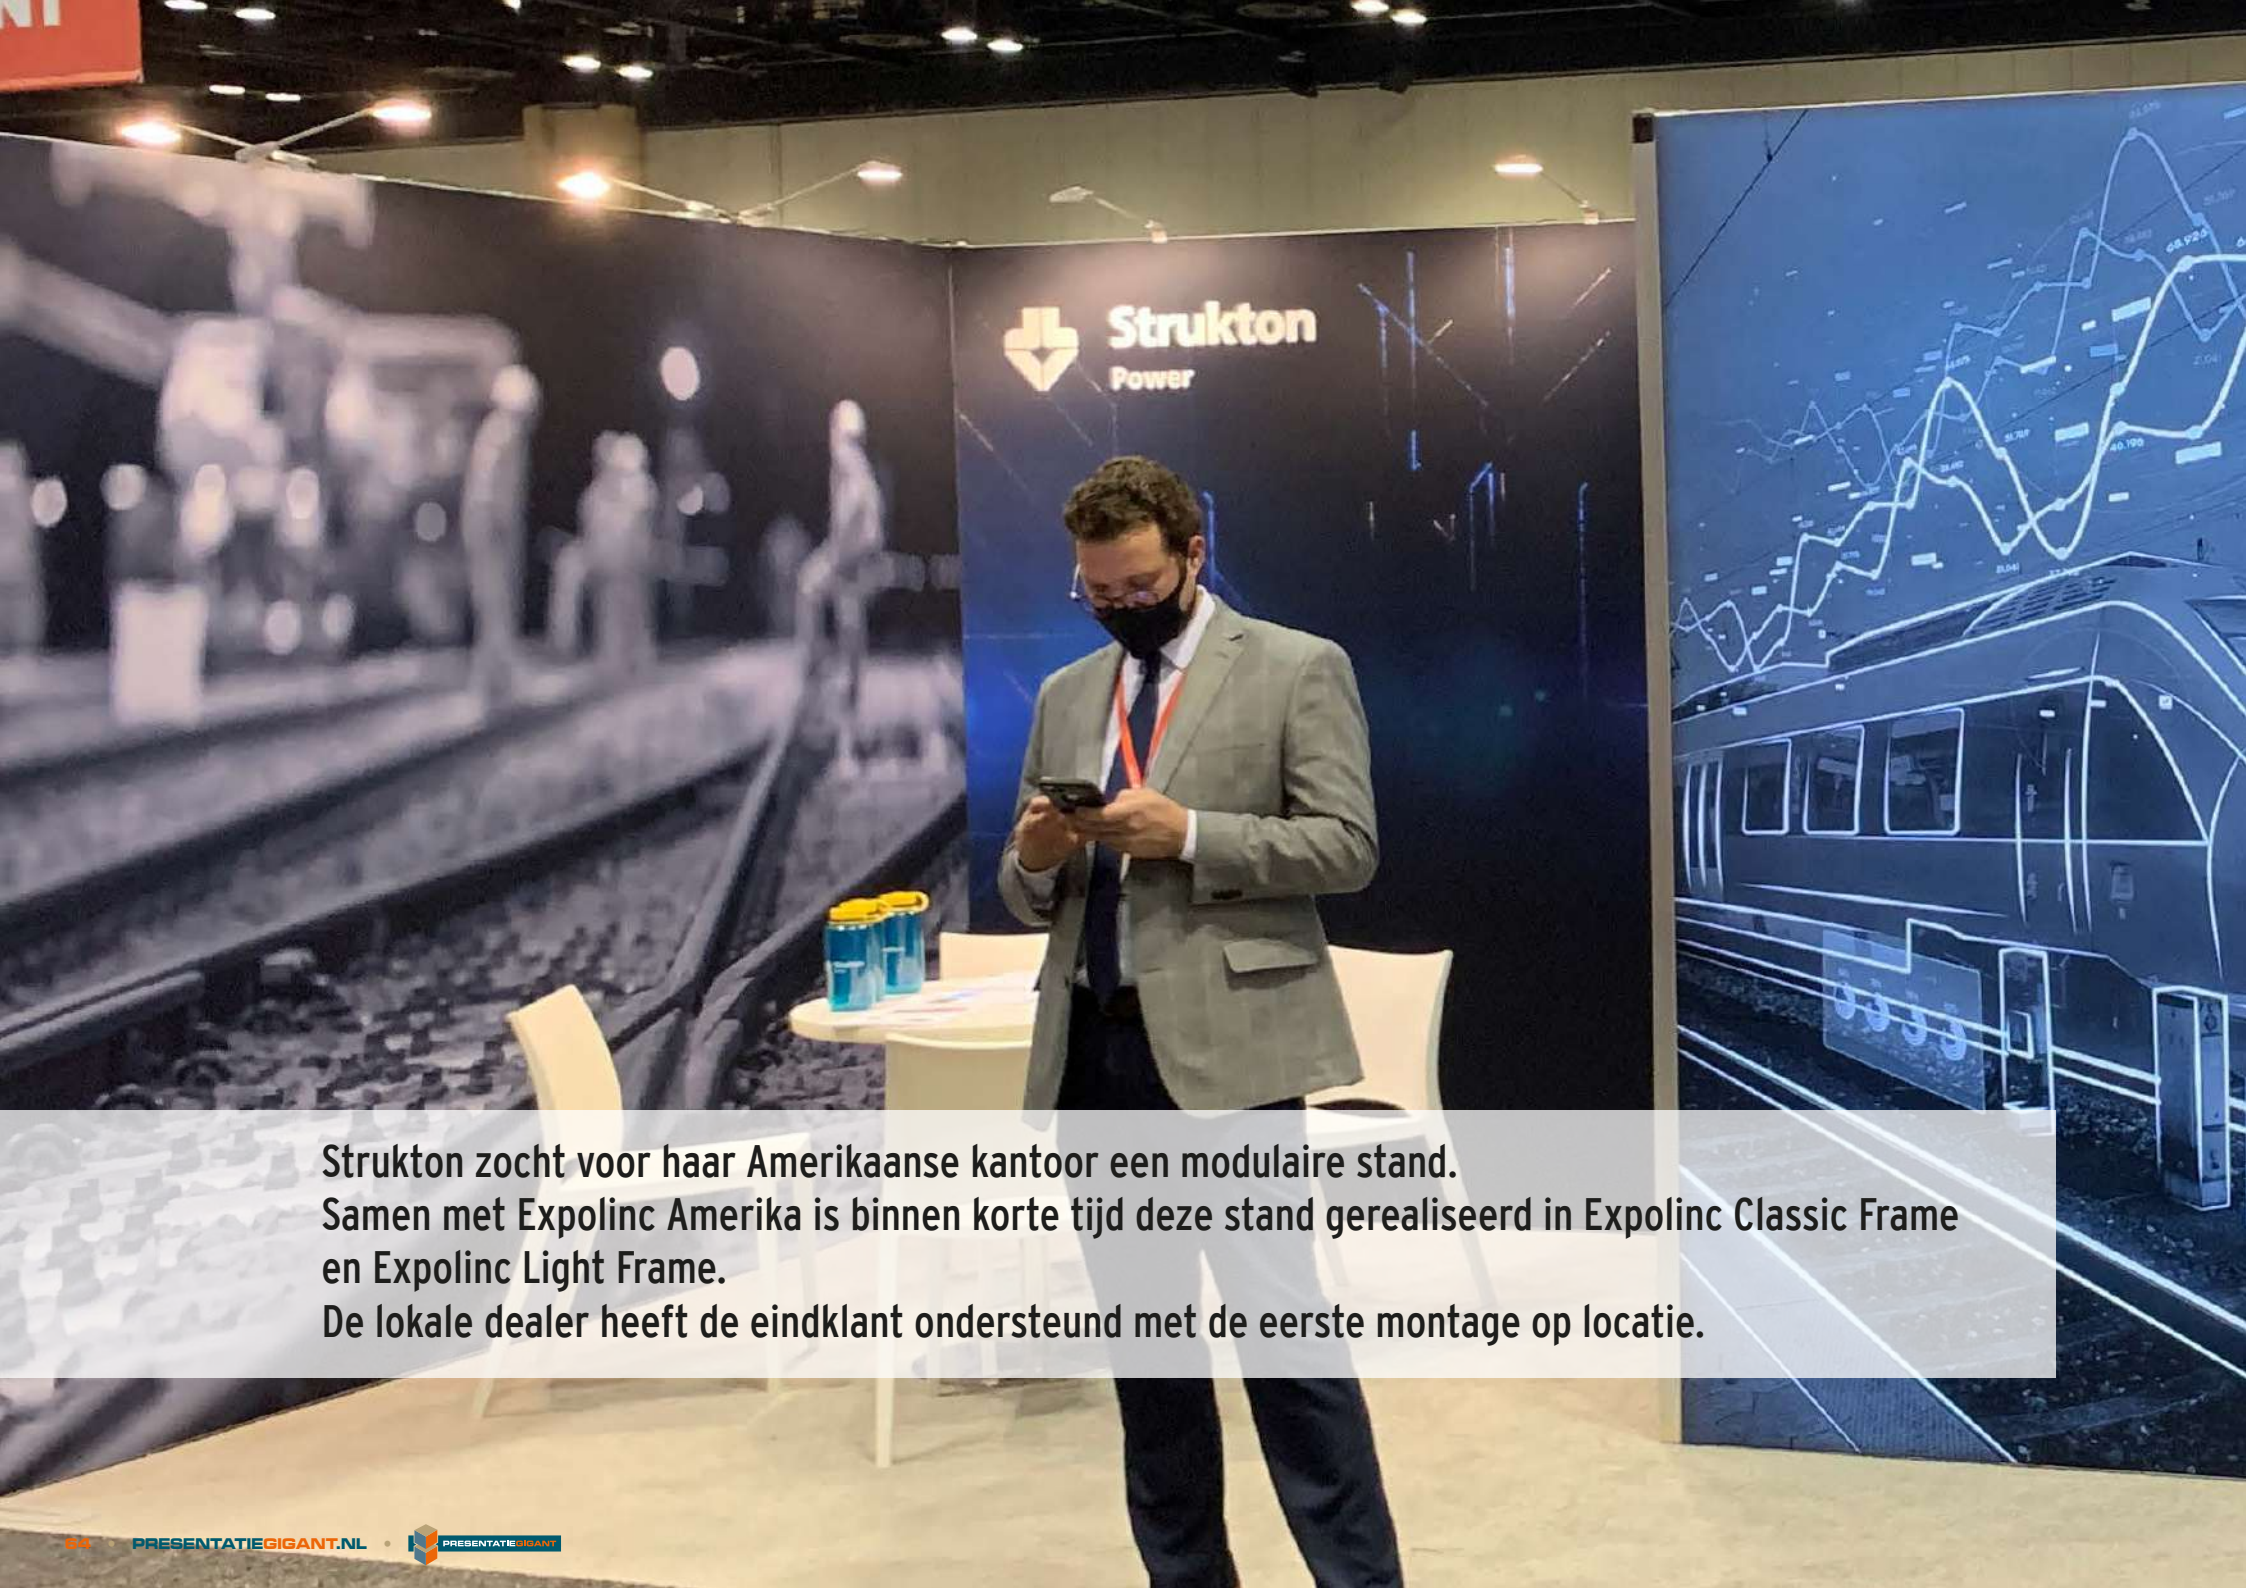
Strukton
Power

Strukton zocht voor haar Amerikaanse kantoor een modulaire stand.
Samen met Expolinc Amerika is binnen korte tijd deze stand gerealiseerd in Expolinc Classic Frame en Expolinc Light Frame.
De lokale dealer heeft de eindklant ondersteund met de eerste montage op locatie.

64 PRESENTATIEGIGANT.NL • PRESENTATIEGIGANT